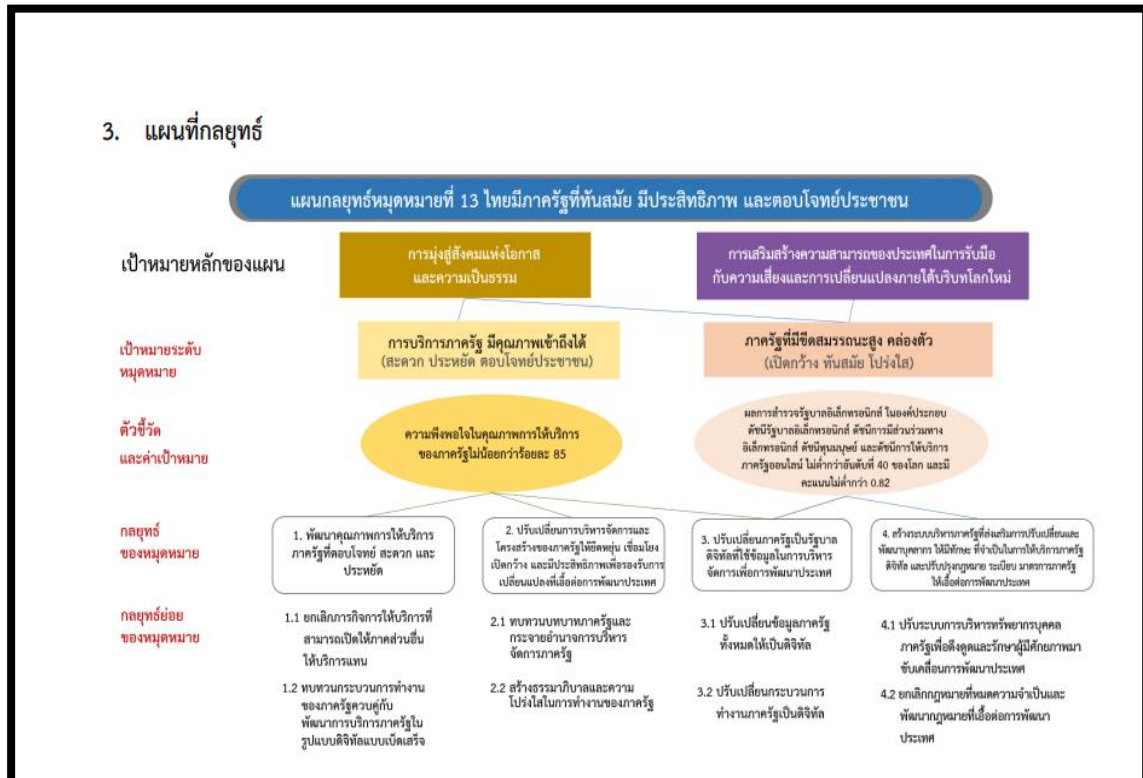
3. แผนที่กลยุทธ์

แผนกลยุทธ์หมุดหมายที่ 13 ไทยมีภาครัฐที่ทันสมัย มีประสิทธิภาพ และตอบโจทย์ประชาชน

เป้าหมายหลักของแผน

การมุ่งสู่สังคมแห่งโอกาส และความเป็นธรรม

การเสริมสร้างความสามารถของประเทศในการรับมือกับความเสี่ยงและการเปลี่ยนแปลงภายใต้บริบทโลกใหม่

เป้าหมายระดับหมุดหมาย

การบริการภาครัฐ มีคุณภาพเข้าถึงได้ (สะดวก ประหยัด ตอบโจทย์ประชาชน)

ภาครัฐที่มีขีดสมรรถนะสูง คล่องตัว (เปิดกว้าง ทันสมัย โปร่งใส)

ตัวชี้วัด และค่าเป้าหมาย

ความพึงพอใจในคุณภาพการให้บริการของภาครัฐไม่น้อยกว่าร้อยละ 85

ผลการสำรวจรัฐบาลอิเล็กทรอนิกส์ ในองค์ประกอบดัชนีรัฐบาลอิเล็กทรอนิกส์ ดัชนีการมีส่วนร่วมทางอิเล็กทรอนิกส์ ดัชนีทุนมนุษย์ และดัชนีการให้บริการภาครัฐออนไลน์ ไม่ต่ำกว่าอันดับที่ 40 ของโลก และมีคะแนนไม่ต่ำกว่า 0.82

กลยุทธ์ ของหมุดหมาย

1. พัฒนาคุณภาพการให้บริการภาครัฐที่ตอบโจทย์ สะดวก และประหยัด

2. ปรับเปลี่ยนการบริหารจัดการและโครงสร้างของภาครัฐให้ยืดหยุ่น เชื่อมโยง เปิดกว้าง และมีประสิทธิภาพเพื่อรองรับการเปลี่ยนแปลงที่เอื้อต่อการพัฒนาประเทศ

3. ปรับเปลี่ยนภาครัฐเป็นรัฐบาลดิจิทัลที่ใช้ข้อมูลในการบริหารจัดการเพื่อการพัฒนาประเทศ

4. สร้างระบบบริหารภาครัฐที่ส่งเสริมการปรับเปลี่ยนและพัฒนาบุคลากร ให้มีทักษะ ที่จำเป็นในการให้บริการภาครัฐดิจิทัล และปรับปรุงกฎหมาย ระเบียบ มาตรการภาครัฐให้เอื้อต่อการพัฒนาประเทศ

กลยุทธ์ย่อย ของหมุดหมาย

1.1 ยกเลิกภารกิจการให้บริการที่สามารถเปิดให้ภาคส่วนอื่นให้บริการแทน

1.2 ทบทวนกระบวนการทำงานของภาครัฐควบคู่กับพัฒนาการบริการภาครัฐในรูปแบบดิจิทัลแบบเบ็ดเสร็จ

2.1 ทบทวนบทบาทภาครัฐและกระจายอำนาจการบริหารจัดการภาครัฐ

2.2 สร้างธรรมาภิบาลและความโปร่งใสในการทำงานของภาครัฐ

3.1 ปรับเปลี่ยนข้อมูลภาครัฐทั้งหมดให้เป็นดิจิทัล

3.2 ปรับเปลี่ยนกระบวนการทำงานภาครัฐเป็นดิจิทัล

4.1 ปรับระบบการบริหารทรัพยากรบุคคลภาครัฐเพื่อดึงดูดและรักษาผู้มีศักยภาพมาขับเคลื่อนการพัฒนาประเทศ

4.2 ยกเลิกกฎหมายที่หมดความจำเป็นและพัฒนากฎหมายที่เอื้อต่อการพัฒนาประเทศ